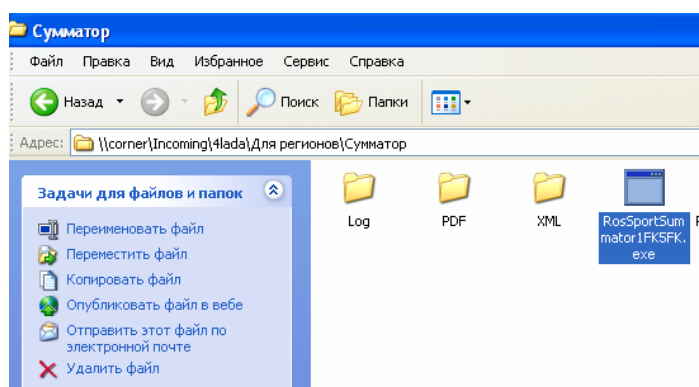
Сумматор

Файл Правка Вид Избранное Сервис Справка

Назад Поиск Папки

Адрес: \\corner\Incoming\4lada\Для регионов\Сумматор

Задачи для файлов и папок

Переименовать файл
Переместить файл
Копировать файл
Опубликовать файл в вебе
Отправить этот файл по электронной почте
Удалить файл

Log
PDF
XML
RosSportSummator1FK5FK.exe